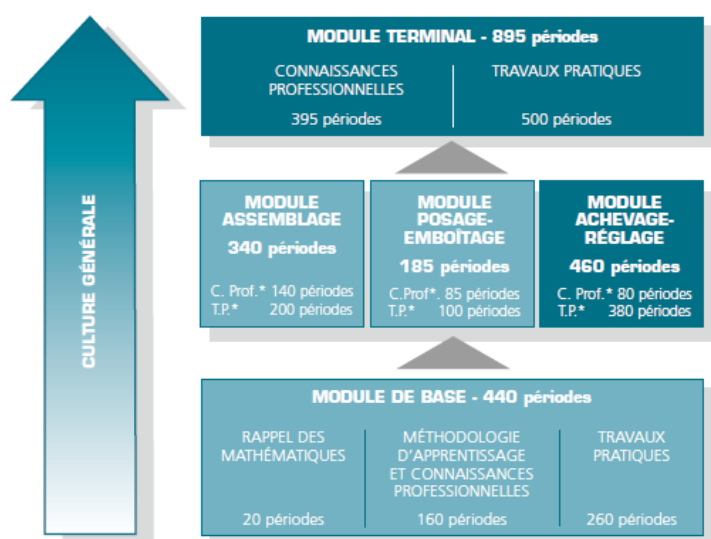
CULTURE GÉNÉRALE

MODULE TERMINAL - 895 périodes

CONNAISSANCES PROFESSIONNELLES

395 périodes

TRAVAUX PRATIQUES

500 périodes

MODULE ASSEMBLAGE

340 périodes

C. Prof.* 140 périodes
T.P.* 200 périodes

MODULE POSAGE-EMBOÎTAGE

185 périodes

C.Prof*. 85 périodes
T.P.* 100 périodes

MODULE ACHEVAGE-RÉGLAGE

460 périodes

C. Prof.* 80 périodes
T.P.* 380 périodes

MODULE DE BASE - 440 périodes

RAPPEL DES MATHÉMATIQUES

20 périodes

MÉTHODOLOGIE D'APPRENTISSAGE ET CONNAISSANCES PROFESSIONNELLES

160 périodes

TRAVAUX PRATIQUES

260 périodes